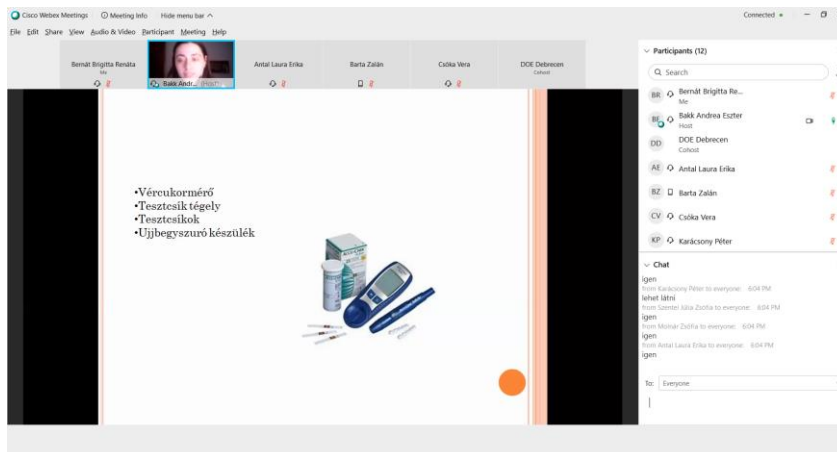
Cisco Webex Meetings   Meeting Info   Hide menu bar ^

Connected •

File Edit Share View Audio & Video Participant Meeting Help

Bernát Brigitta Renáta
Me

Bakk Andr... (Host)

Antal Laura Erika

Barta Zalán

Csóka Vera

DOE Debrecen
Cohost

•Vércukormérő
•Tesztcsík tégely
•Tesztcsíkok
•Ujjbegyszúró készülék

Participants (12)

Search

BR Bernát Brigitta Re...
Me

BI Bakk Andrea Eszter
Host

DD DOE Debrecen
Cohost

AE Antal Laura Erika

BZ Barta Zalán

CV Csóka Vera

KP Karácsony Péter

Chat

igen
from Karácsony Péter to everyone: 6:04 PM
lehet látni
from Szentei Júlia Zsófia to everyone: 6:04 PM
igen
from Molnár Zsófia to everyone: 6:04 PM
igen
from Antal Laura Erika to everyone: 6:04 PM
igen

To: Everyone